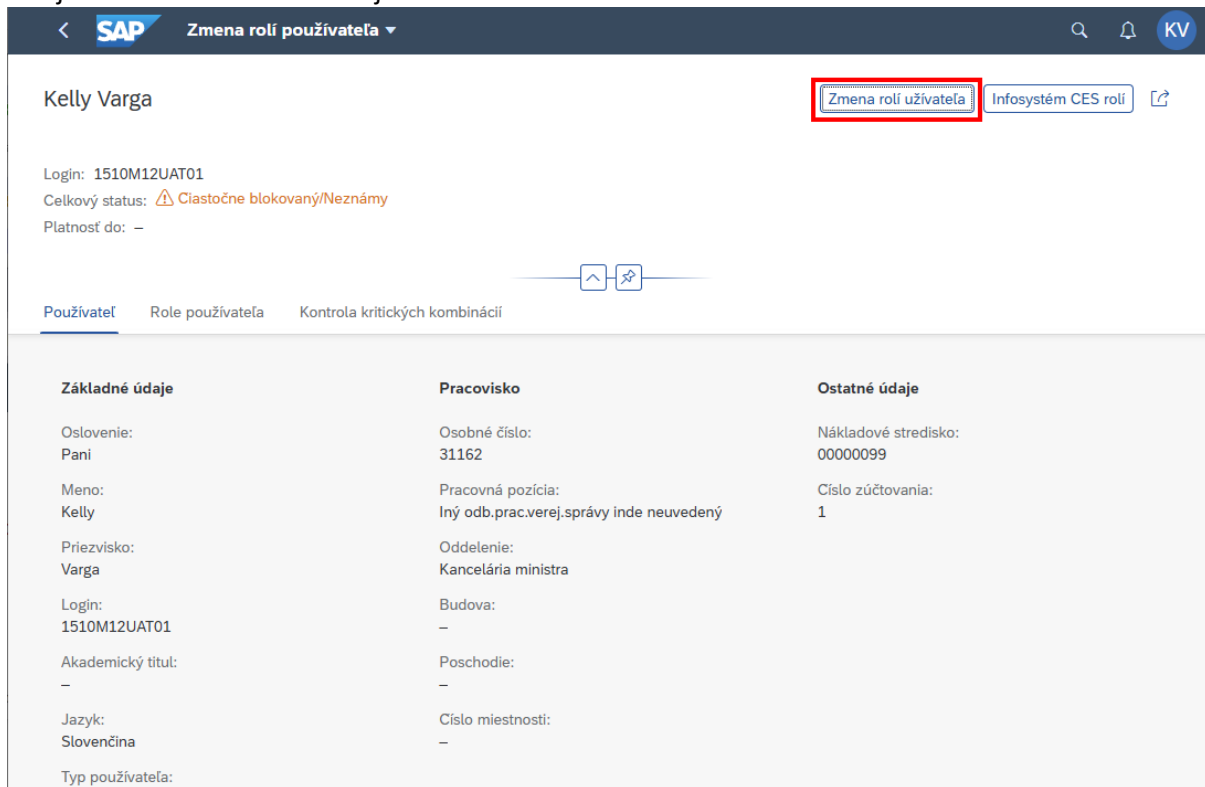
SAP Zmena rolí používateľa

KV

Kelly Varga

Zmena rolí užívateľa Infosystém CES rolí

Login: 1510M12UAT01
Celkový status: Ciastočne blokovaný/Neznámy
Platnosť do: –

Používateľ Role používateľa Kontrola kritických kombinácií

Základné údaje

Oslovenie:
Pani

Meno:
Kelly

Priezvisko:
Varga

Login:
1510M12UAT01

Akademický titul:
–

Jazyk:
Slovenčina

Typ používateľa:

Pracovisko

Osobné číslo:
31162

Pracovná pozícia:
Iný odb.prac.verej.správy inde neuvedený

Oddelenie:
Kancelária ministra

Budova:
–

Poschodie:
–

Císlo miestnosti:
–

Ostatné údaje

Nákladové stredisko:
00000099

Císlo zúčtovania:
1